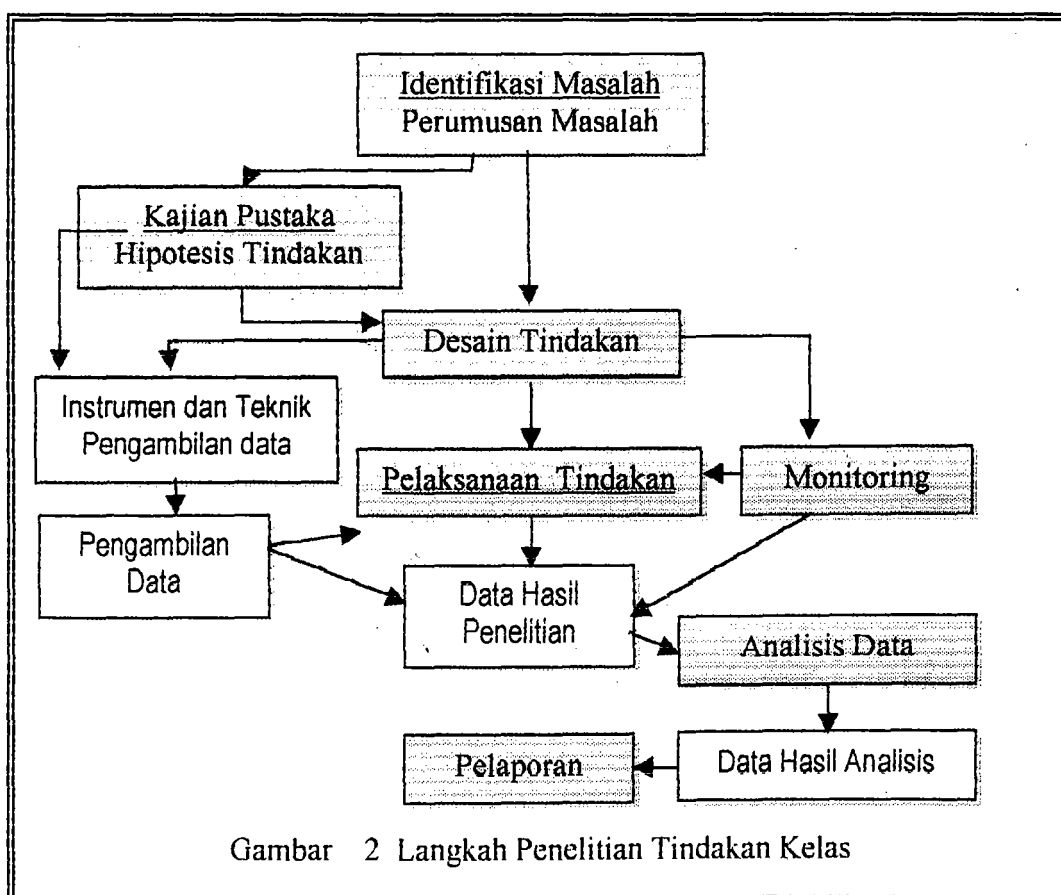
Identifikasi Masalah
Perumusan Masalah

Kajian Pustaka
Hipotesis Tindakan

Desain Tindakan

Instrumen dan Teknik Pengambilan data

Pelaksanaan Tindakan

Monitoring

Pengambilan Data

Data Hasil Penelitian

Analisis Data

Data Hasil Analisis

Pelaporan

Gambar 2 Langkah Penelitian Tindakan Kelas